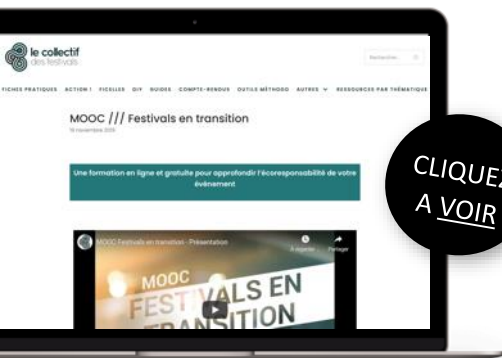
le collectif des festivals

Rechercher

FICHES PRATIQUES ACTION ! FICELLES DIY GUIDES COMPTE-RENDUS OUTILS MÉTHODO AUTRES RESSOURCES PAR THÉMATIQUE

MOOC /// Festivals en transition

18 novembre 2019

Une formation en ligne et gratuite pour approfondir l'écoresponsabilité de votre évènement

MOOC Festivals en transition - Présentation

À regarder Partager

MOOC FESTIVALS EN TRANSITION

CLIQUEZ A VOIR